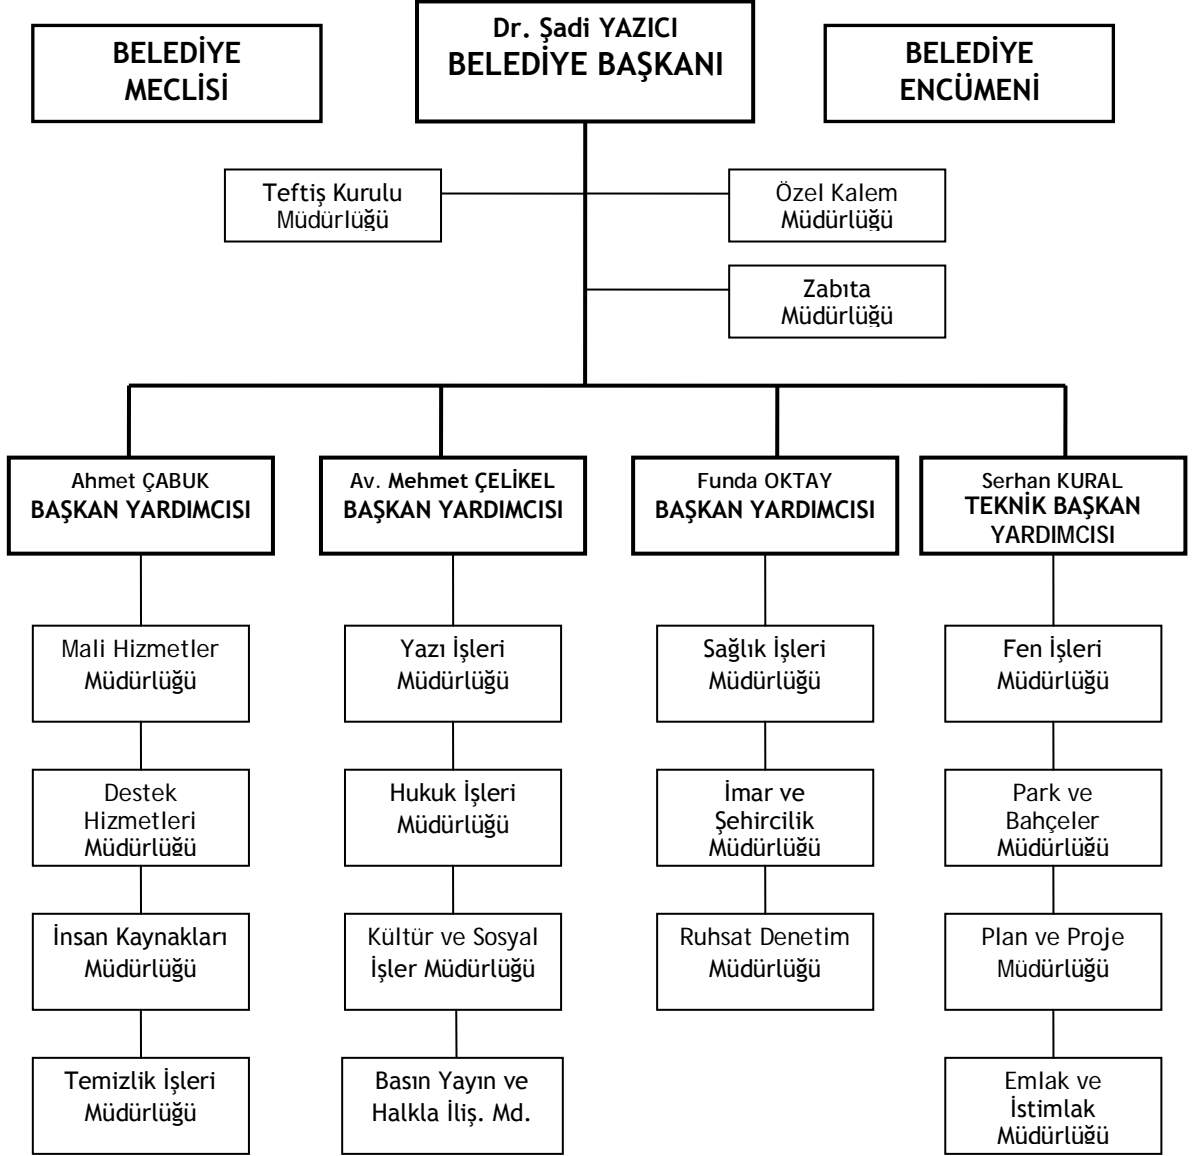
BELEDİYE MECLİSİ

Dr. Şadi YAZICI
BELEDİYE BAŞKANI

BELEDİYE ENCÜMENİ

Teftiş Kurulu Müdürlüğü

Özel Kalem Müdürlüğü

Zabıta Müdürlüğü

Ahmet ÇABUK
BAŞKAN YARDIMCISI

Mali Hizmetler Müdürlüğü

Destek Hizmetleri Müdürlüğü

İnsan Kaynakları Müdürlüğü

Temizlik İşleri Müdürlüğü

Av. Mehmet ÇELİKEL
BAŞKAN YARDIMCISI

Yazı İşleri Müdürlüğü

Hukuk İşleri Müdürlüğü

Kültür ve Sosyal İşler Müdürlüğü

Basın Yayın ve Halkla İliş. Md.

Funda OKTAY
BAŞKAN YARDIMCISI

Sağlık İşleri Müdürlüğü

İmar ve Şehircilik Müdürlüğü

Ruhsat Denetim Müdürlüğü

Serhan KURAL
TEKNİK BAŞKAN YARDIMCISI

Fen İşleri Müdürlüğü

Park ve Bahçeler Müdürlüğü

Plan ve Proje Müdürlüğü

Emlak ve İstimlak Müdürlüğü